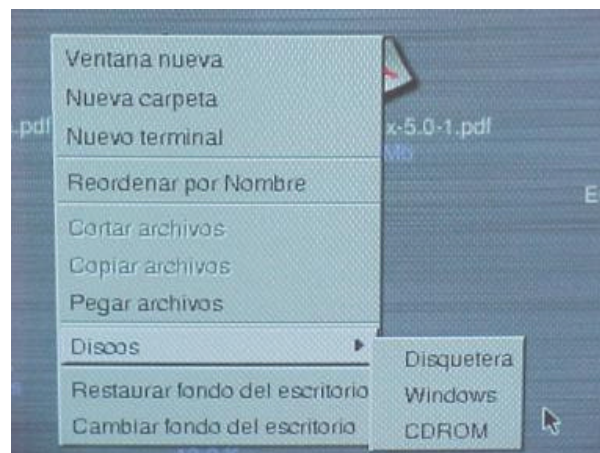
Ventana nueva
Nueva carpeta
Nuevo terminal
Reordenar por Nombre
Cortar archivos
Copiar archivos
Pegar archivos
Discos
Restaurar fondo del escritorio
Cambiar fondo del escritorio

Disquetera
Windows
CDROM

.pdf
x-5.0-1.pdf
Mb
E